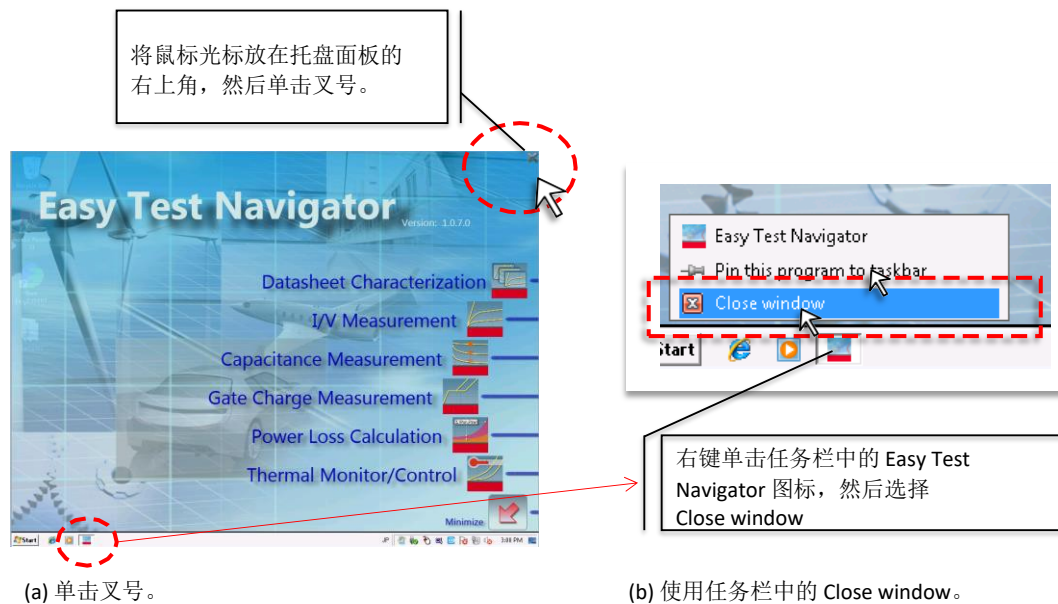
将鼠标光标放在托盘面板的右上角，然后单击叉号。

Easy Test Navigator
Version: 1.0.7.0

Datasheet Characterization
I/V Measurement
Capacitance Measurement
Gate Charge Measurement
Power Loss Calculation
Thermal Monitor/Control
Minimize

Start
JP
3:08 PM

Easy Test Navigator
Pin this program to taskbar
Close window
Start

右键单击任务栏中的 Easy Test Navigator 图标，然后选择 Close window

(a) 单击叉号。

(b) 使用任务栏中的 Close window。